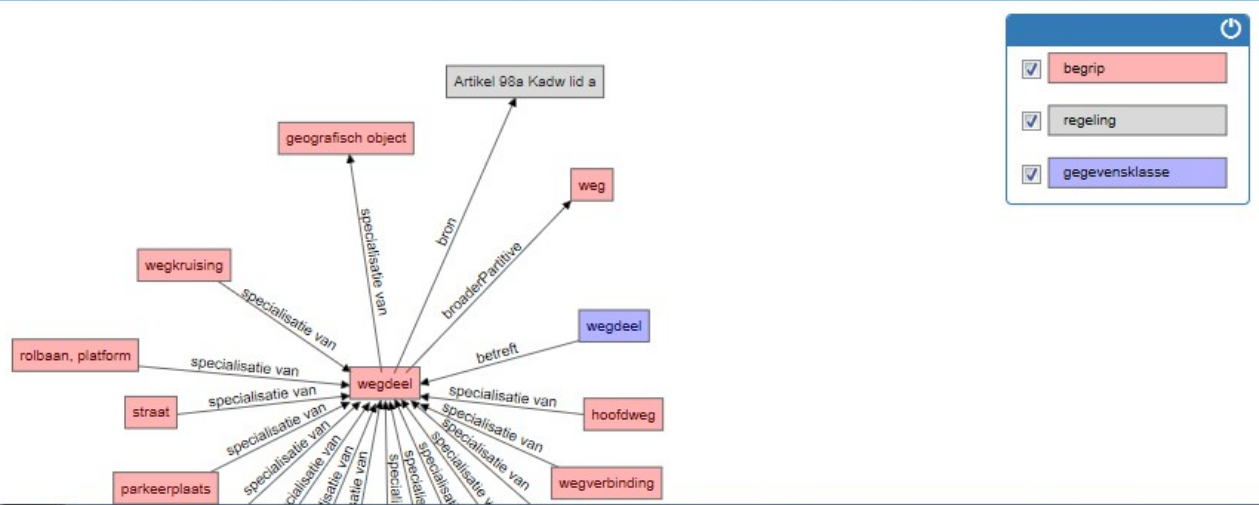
Artikel 98a Kadw lid a

geografisch object

weg

wegkruising

wegdeel

rolbaan, platform

straat

parkeerplaats

hoofdweg

wegverbinding

wegdeel

specialisatie van

bron

broaderPartitive

specialisatie van

betreft

specialisatie van

specialisatie van

specialisatie van

specialisatie van

specialisatie van

specialisatie van

specialisatie van

specialisatie van

specialisatie van

specialisatie van

specialisatie van

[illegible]

begrip

regeling

gegevensklasse